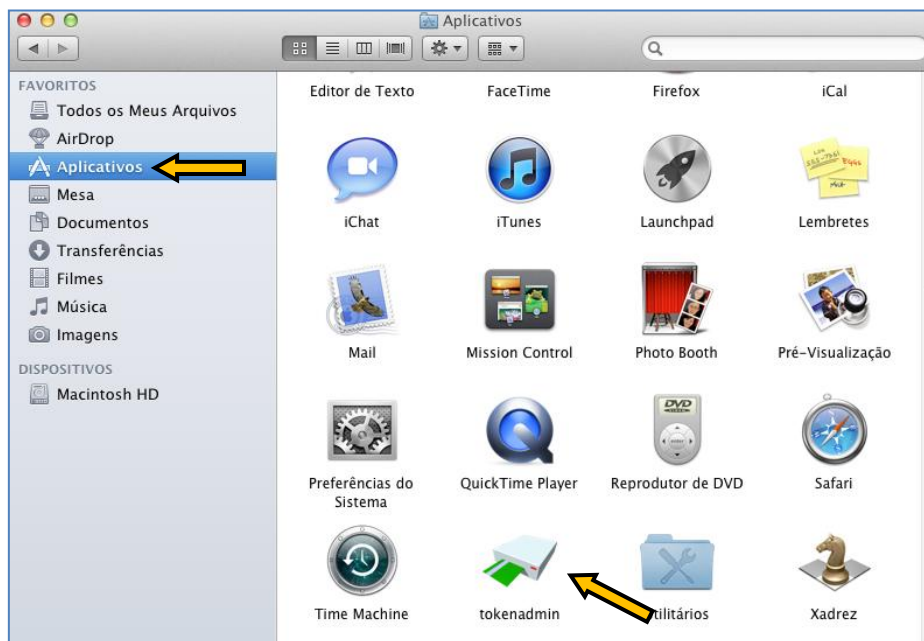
Aplicativos

FAVORITOS
Todos os Meus Arquivos
AirDrop
Aplicativos
Mesa
Documentos
Transferências
Filmes
Música
Imagens
DISPOSITIVOS
Macintosh HD

Editor de Texto
FaceTime
Firefox
iCal
iChat
iTunes
Launchpad
Lembretes
Mail
Mission Control
Photo Booth
Pré-Visualização
Preferências do Sistema
QuickTime Player
Reprodutor de DVD
Safari
Time Machine
tokenadmin
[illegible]tilitários
Xadrez